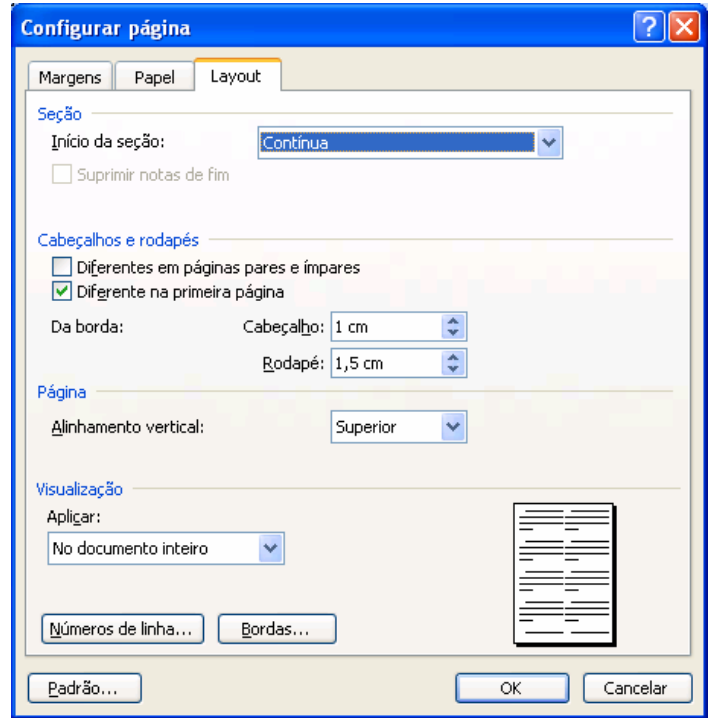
Configurar página

?

Margens | Papel | Layout

Seção

Início da seção: Contínua

Suprimir notas de fim

Cabeçalhos e rodapés

Diferentes em páginas pares e ímpares

Diferente na primeira página

Da borda: Cabeçalho: 1 cm

Rodapé: 1,5 cm

Página

Alinhamento vertical: Superior

Visualização

Aplicar:

No documento inteiro

Números de linha... | Bordas...

Padrão... | OK | Cancelar